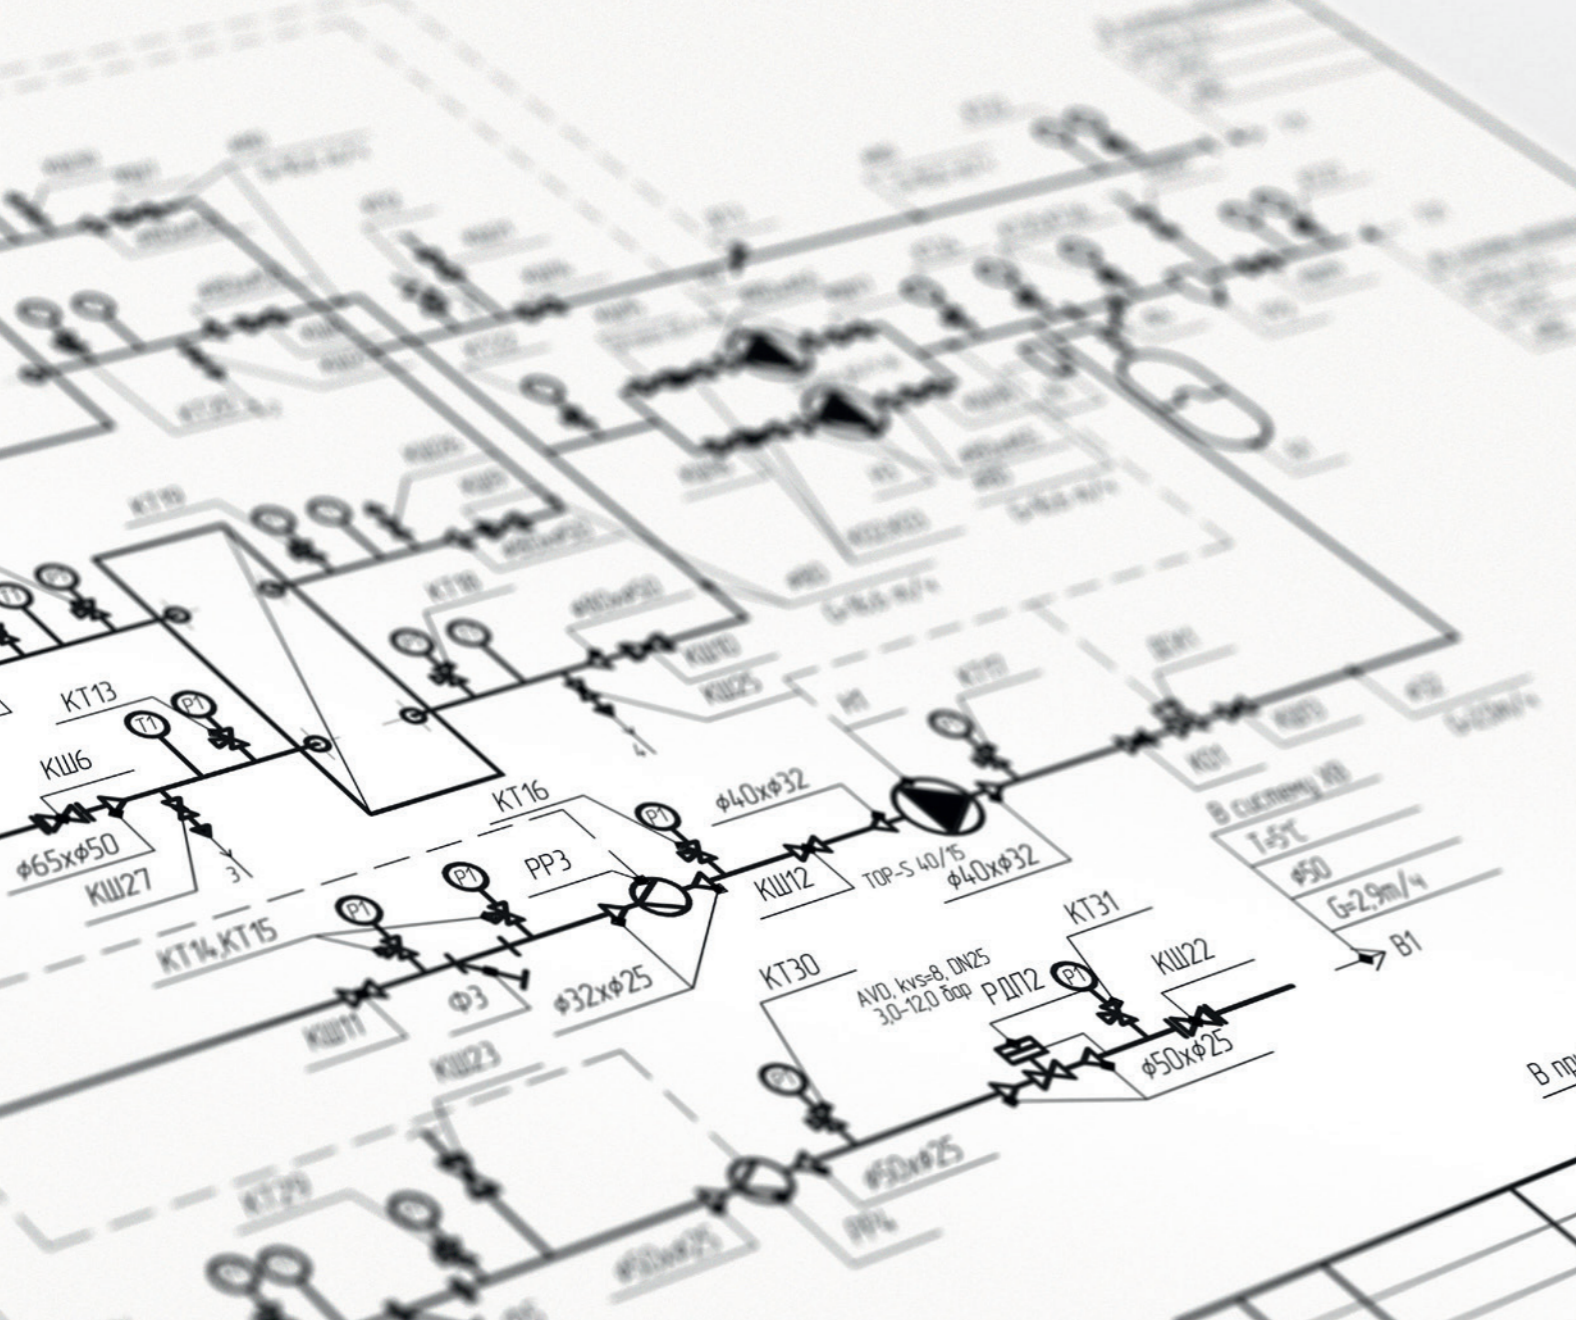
KT19
KT18
ф65хф50
КШ10
КШ25
КТ13
Т1
Р1
КШ6
ф65хф50
КШ27
3
4
КТ16
Р1
ф40хф32
КТ11
КШ12
TOP-S 40/15
ф40хф32
РР3
Р1
Р1
КТ14,КТ15
Ф3
КШ11
ф32хф25
КШ23
В систему ХВ
Т=5°С
ф50
G=2,9m/ч
В1
КТ30
AVD, kvs=8, DN25
3,0-12,0 бар
РДП12
Р1
КТ31
КШ22
ф50хф25
ф50хф25
РР4
КТ29
ф50хф25
В пр